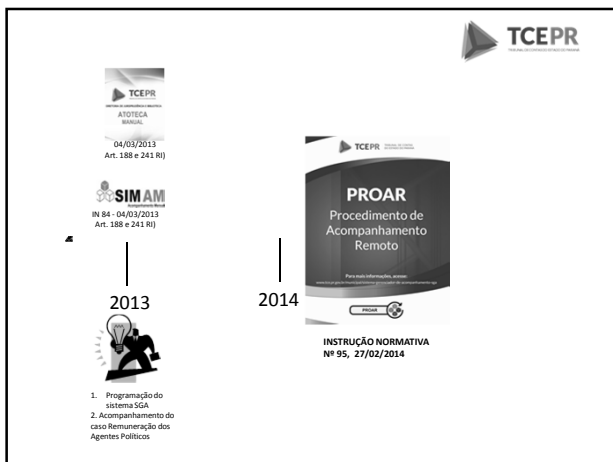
TCEPR
TRIBUNAL DE CONTAS DO ESTADO DO PARANÁ

TCEPR
ATOTECA
MANUAL

04/03/2013
Art. 188 e 241 RI)

SIMAM
Acompanhamento Mensal

IN 84 - 04/03/2013
Art. 188 e 241 RI)

2013

1. Programação do sistema SGA
2. Acompanhamento do caso Remuneração dos Agentes Políticos

2014

TCEPR

PROAR
Procedimento de Acompanhamento Remoto

Para mais informações, acesse:
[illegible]

PROAR

INSTRUÇÃO NORMATIVA
Nº 95, 27/02/2014